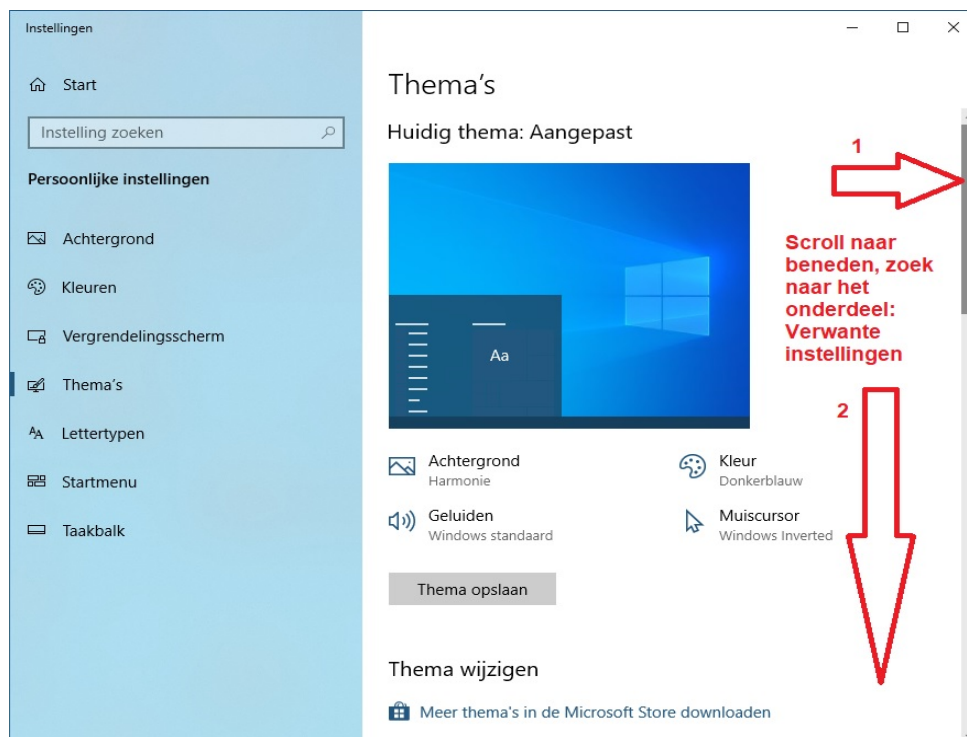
Instellingen

Start

Instelling zoeken

Persoonlijke instellingen

Achtergrond

Kleuren

Vergrendelingsscherm

Thema's

Lettertypen

Startmenu

Taakbalk

Thema's

Huidig thema: Aangepast

1

Scroll naar beneden, zoek naar het onderdeel: Verwante instellingen

2

Aa

Achtergrond
Harmonie

Kleur
Donkerblauw

Geluiden
Windows standaard

Muiscursor
Windows Inverted

Thema opslaan

Thema wijzigen

Meer thema's in de Microsoft Store downloaden